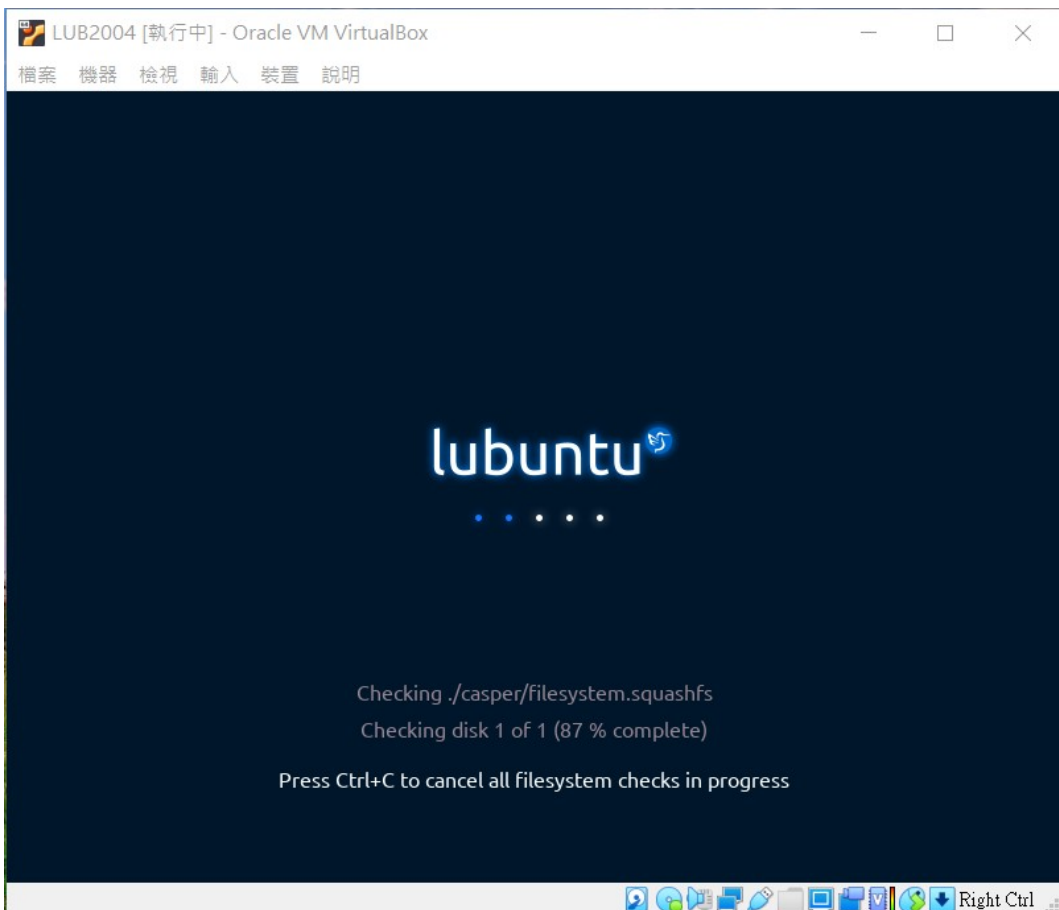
LUB2004 [執行中] - Oracle VM VirtualBox

檔案 機器 檢視 輸入 裝置 說明

lubuntu

Checking ./casper/filesystem.squashfs

Checking disk 1 of 1 (87 % complete)

Press Ctrl+C to cancel all filesystem checks in progress

Right Ctrl